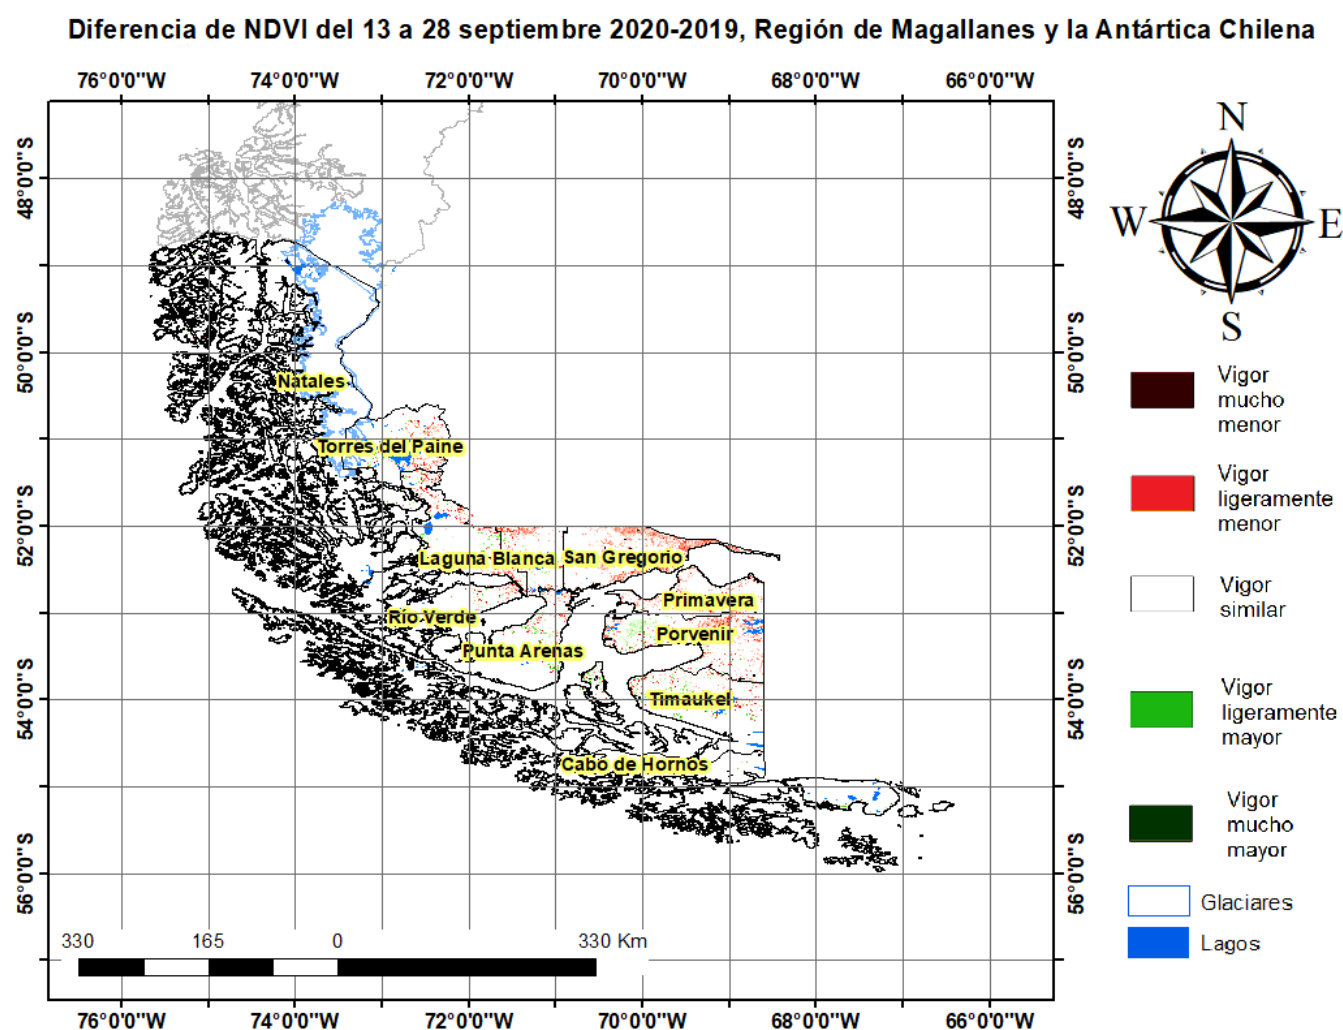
Diferencia de NDVI del 13 a 28 septiembre 2020-2019, Región de Magallanes y la Antártica Chilena

76°0'0"W 74°0'0"W 72°0'0"W 70°0'0"W 68°0'0"W 66°0'0"W

48°0'0"S
50°0'0"S
52°0'0"S
54°0'0"S
56°0'0"S

48°0'0"S
50°0'0"S
52°0'0"S
54°0'0"S
56°0'0"S

N
W
E
S

Natales
Torres del Paine
Laguna Blanca
San Gregorio
Primavera
Río Verde
Porvenir
Punta Arenas
Timaukel
Cabo de Hornos

Vigor mucho menor
Vigor ligeramente menor
Vigor similar
Vigor ligeramente mayor
Vigor mucho mayor
Glaciares
Lagos

330 165 0 330 Km

76°0'0"W 74°0'0"W 72°0'0"W 70°0'0"W 68°0'0"W 66°0'0"W